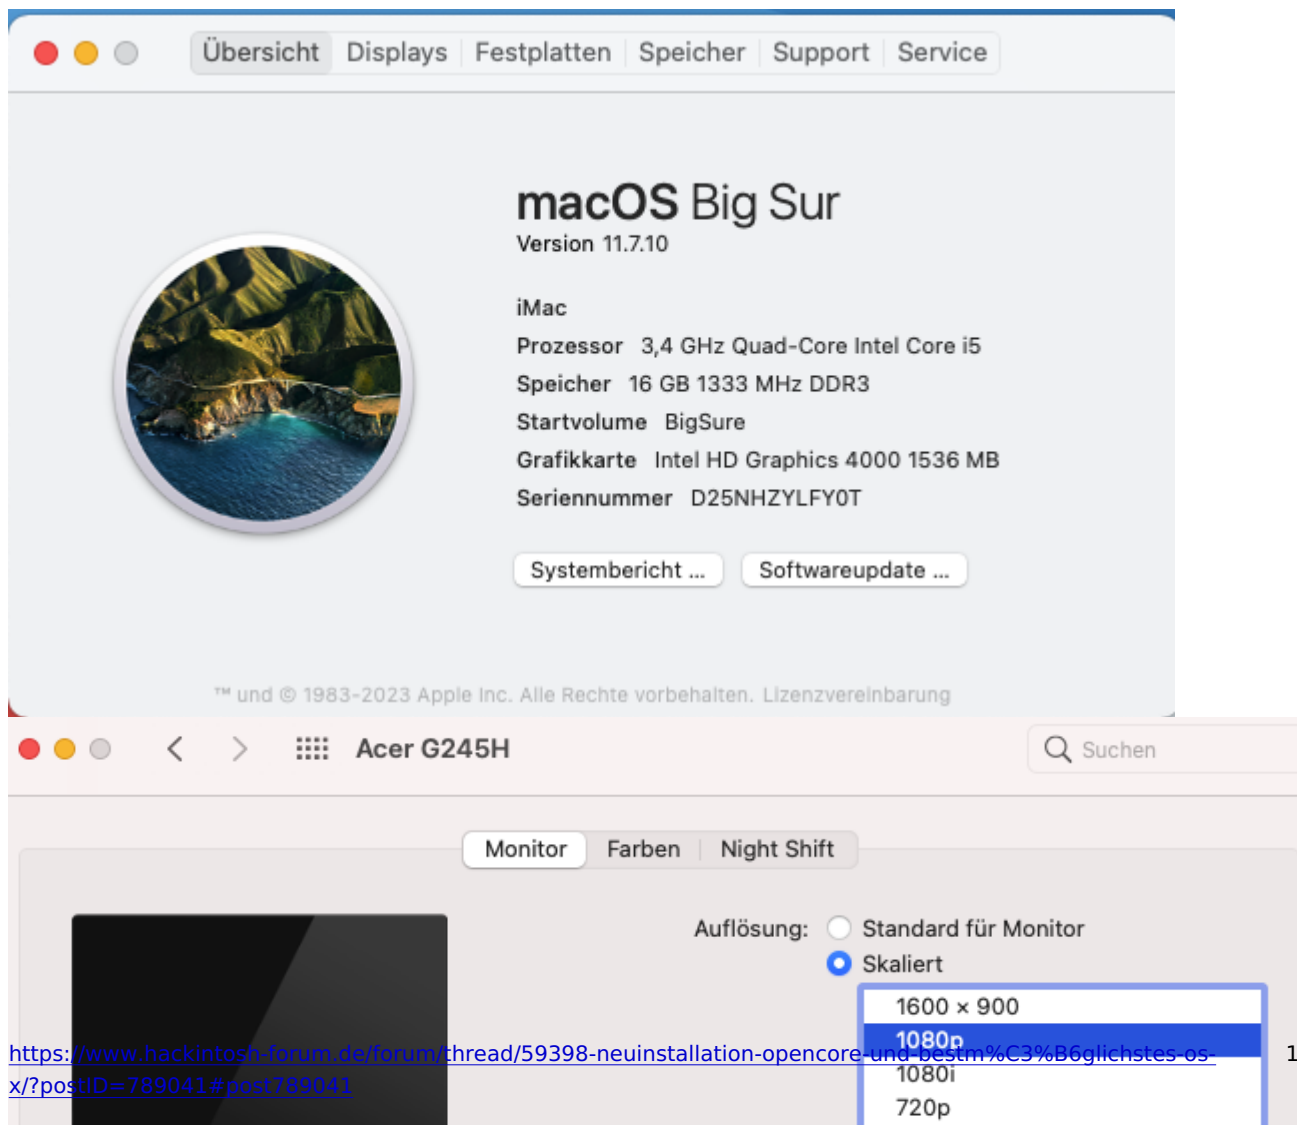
Übersicht Displays Festplatten Speicher Support Service

macOS Big Sur
Version 11.7.10

iMac
Prozessor 3,4 GHz Quad-Core Intel Core i5
Speicher 16 GB 1333 MHz DDR3
Startvolume BigSure
Grafikkarte Intel HD Graphics 4000 1536 MB
Seriennummer D25NHZYLFY0T

Systembericht ... Softwareupdate ...

™ und © 1983-2023 Apple Inc. Alle Rechte vorbehalten. Lizenzvereinbarung

Acer G245H

Suchen

Monitor Farben Night Shift

Auflösung: Standard für Monitor
Skaliert

1600 × 900
1080p
1080i
720p

https://www.hackintosh-forum.de/forum/thread/59398-neuinstallation-opencore-und-bestm%C3%B6glichstes-os-x/?postID=789041#post789041

1